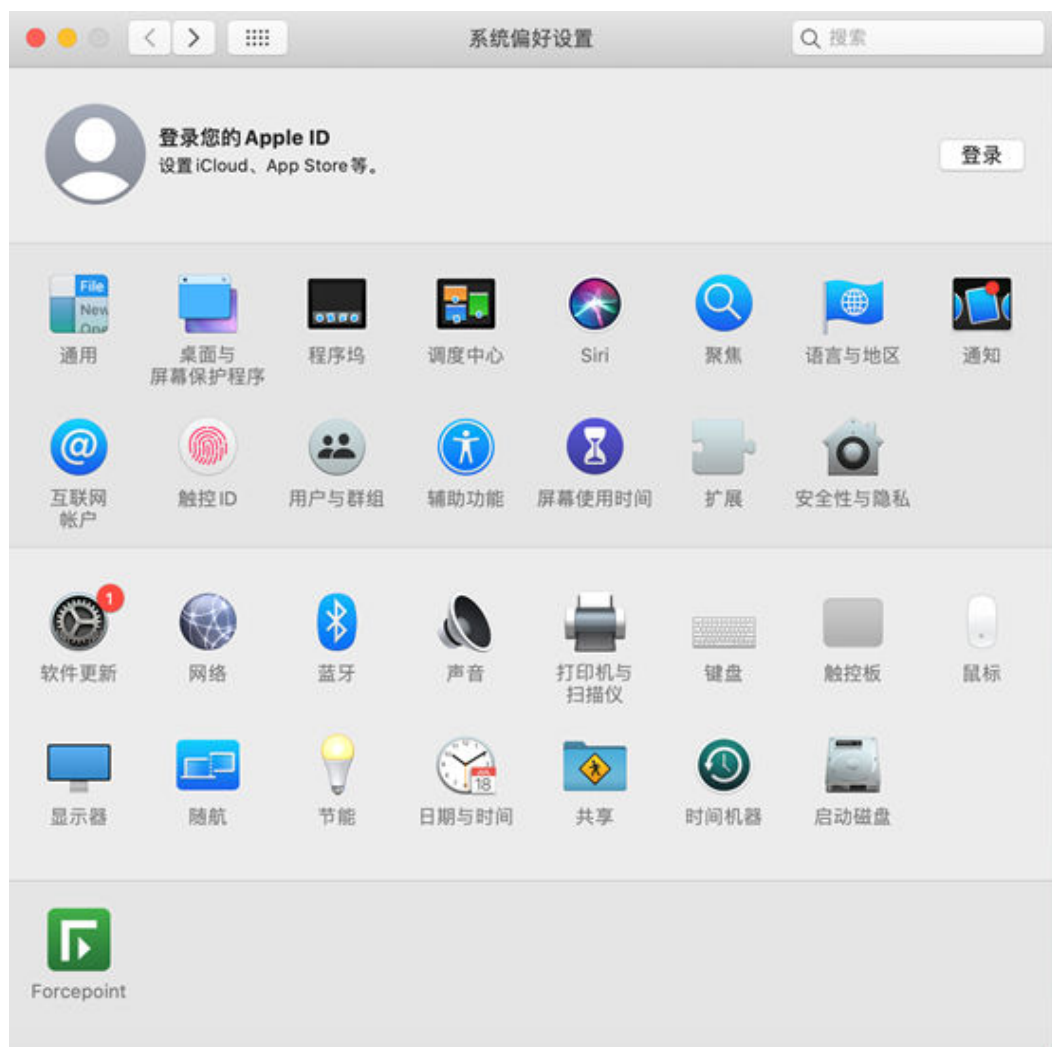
系统偏好设置

搜索

登录您的Apple ID
设置iCloud、App Store等。

登录

File
New
Ope

通用
桌面与屏幕保护程序
程序坞
调度中心
Siri
聚焦
语言与地区
通知

互联网帐户
触控ID
用户与群组
辅助功能
屏幕使用时间
扩展
安全性与隐私

1
软件更新
网络
蓝牙
声音
打印机与扫描仪
键盘
触控板
鼠标

显示器
随航
节能
18
日期与时间
共享
时间机器
启动磁盘

Forcepoint